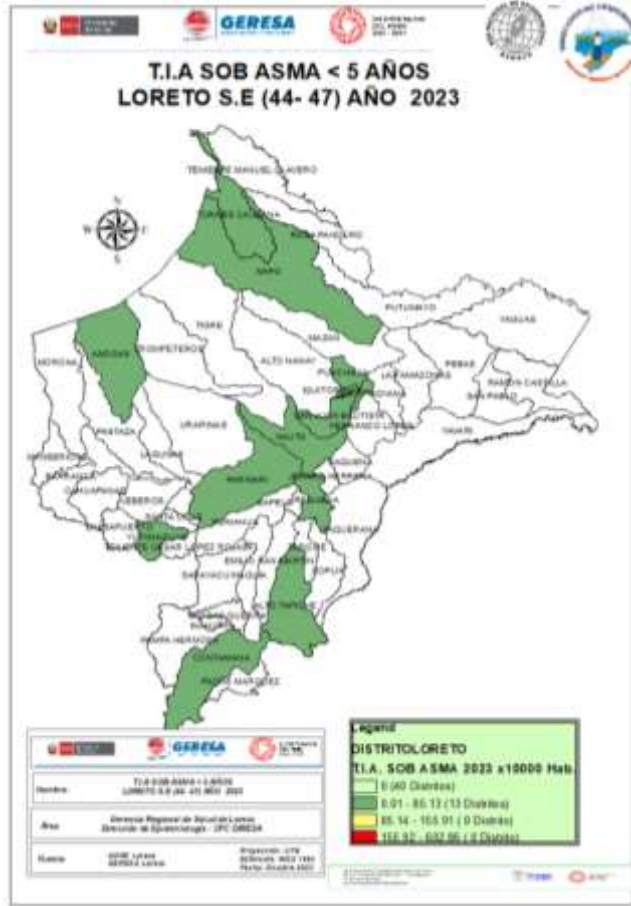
GERESA

T.I.A SOB ASMA < 5 AÑOS
LORETO S.E (44- 47) AÑO 2023

TENIENTE MANUEL CLAVERO
TORRES CAUSANA
ROSA PANDURO
NAPO
PUTUMAYO
YAGUAS
TIGRE
MAZAN
ANDOAS
TROMPETEROS
ALTO NANAY
PUNCHANA
LAS AMAZONAS
PEBAS
RAMON CASTILLA
MORONA
IQUITOS
SAN PABLO
BELEN
FERNANDO LORES
YAVARI
URARINAS
NAUTA
PASTAZA
PARINARI
LAGUNAS
BARRANCA
CAHUAPANAS
JEBEROS
YURIMAGUAS
SAQUENA
REQUENA
JENARO HERRERA
SOPLIN
ALTO TAPICHE
PAMPA HERMOSA
CONTAMANA
PADRE MARQUEZ

GERESA

Nombre | T.I.A SOB ASMA < 5 AÑOS LORETO S.E (44- 47) AÑO 2023
Área | Gerencia Regional de Salud de Loreto Dirección de Epidemiología - UPC GRESA
Fuente | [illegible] | Proyección: UTM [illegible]

Legend
DISTRITOLORETO
T.I.A. SOB ASMA 2023 x10000 Hab.
0 (40 Distritos)
0.01 - 85.13 (13 Distritos)
85.14 - 155.91 (0 Distrito)
155.92 - 632.96 (0 Distrito)